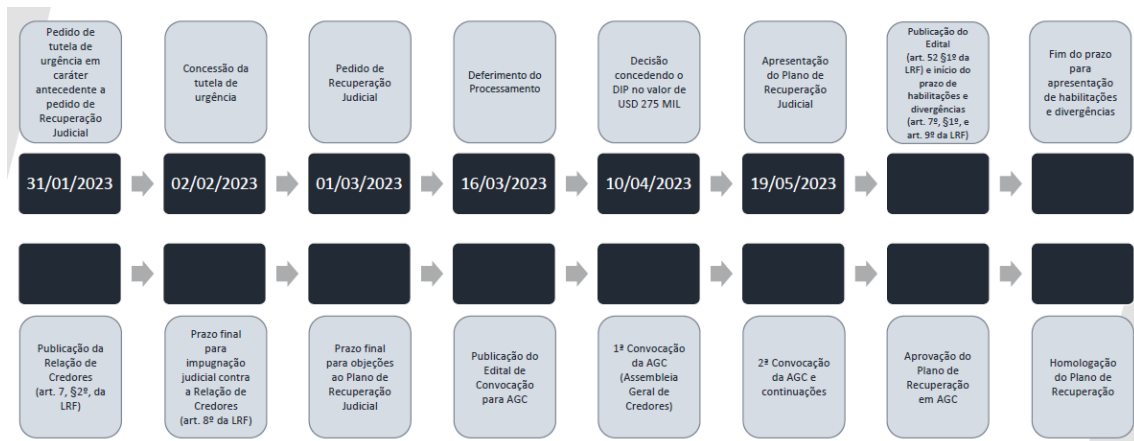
Pedido de tutela de urgência em caráter antecedente a pedido de Recuperação Judicial

31/01/2023

Concessão da tutela de urgência

02/02/2023

Pedido de Recuperação Judicial

01/03/2023

Deferimento do Processamento

16/03/2023

Decisão concedendo o DIP no valor de USD 275 MIL

10/04/2023

Apresentação do Plano de Recuperação Judicial

19/05/2023

Publicação do Edital (art. 52 §1º da LRF) e início do prazo de habilitações e divergências (art. 7º, §1º, e art. 9º da LRF)

Fim do prazo para apresentação de habilitações e divergências

Publicação da Relação de Credores (art. 7, §2º, da LRF)

Prazo final para impugnação judicial contra a Relação de Credores (art. 8º da LRF)

Prazo final para objeções ao Plano de Recuperação Judicial

Publicação do Edital de Convocação para AGC

1ª Convocação da AGC (Assembleia Geral de Credores)

2ª Convocação da AGC e continuações

Aprovação do Plano de Recuperação em AGC

Homologação do Plano de Recuperação